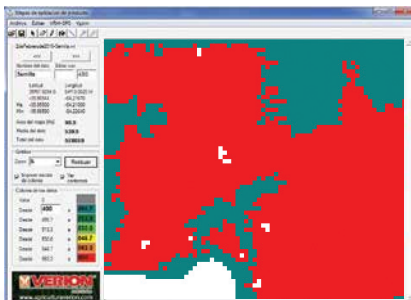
Mapas de aplicacion de producto
Archivo Editar VRM-GPS Ayuda
<<< >>>
Nombre del dato
Semilla
Latitud Longitud
Área del mapa (Ha) 80.0
Media del dato 5383
Total del dato 
Gráfica
Zoom
Restaurar
Columna de los datos
Valor
Desde 450
Desde
Desde
Desde
Desde
Desde
VERNON
www.agriculturavernon.com